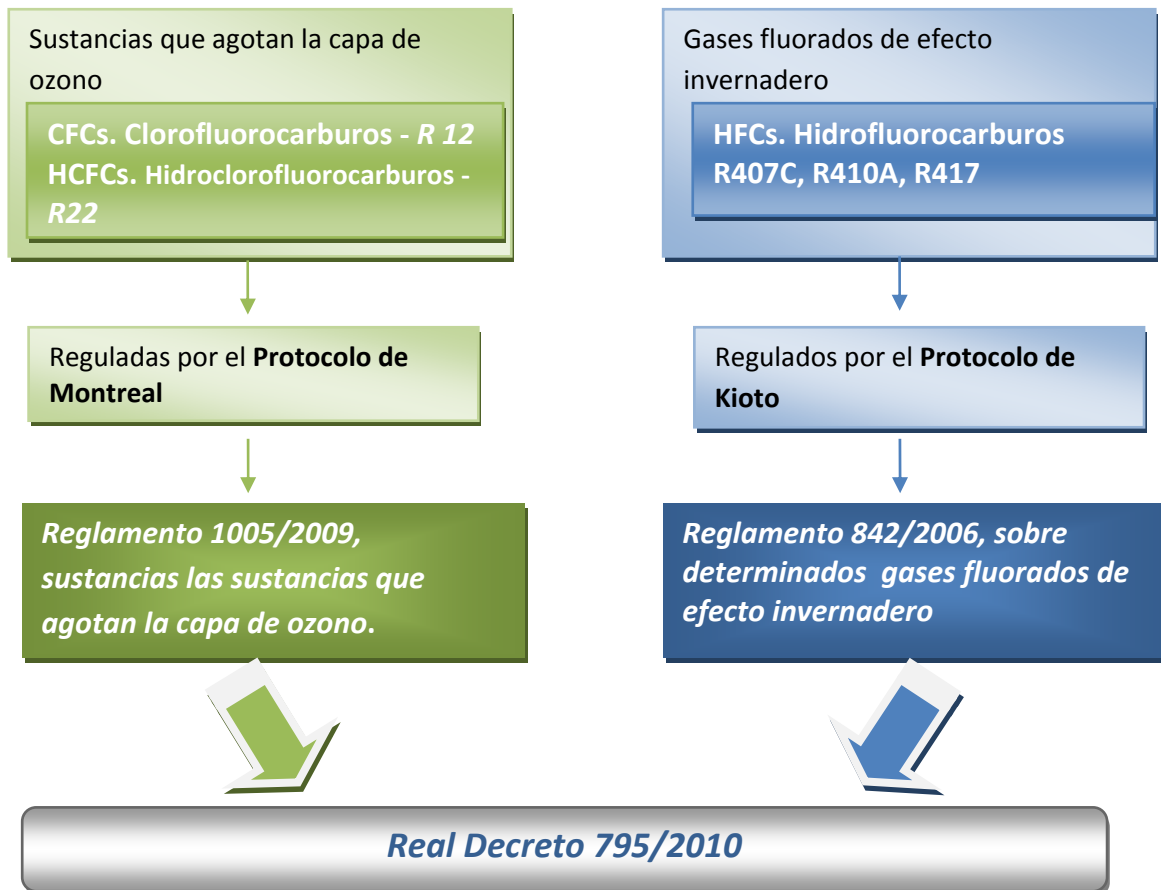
Sustancias que agotan la capa de ozono

CFCs. Clorofluorocarburos - R 12
HCFCs. Hidroclorofluorocarburos - R22

Reguladas por el **Protocolo de Montreal**

Reglamento 1005/2009, sustancias las sustancias que agotan la capa de ozono.

Gases fluorados de efecto invernadero

HFCs. Hidrofluorocarburos
R407C, R410A, R417

Regulados por el **Protocolo de Kioto**

Reglamento 842/2006, sobre determinados gases fluorados de efecto invernadero

Real Decreto 795/2010